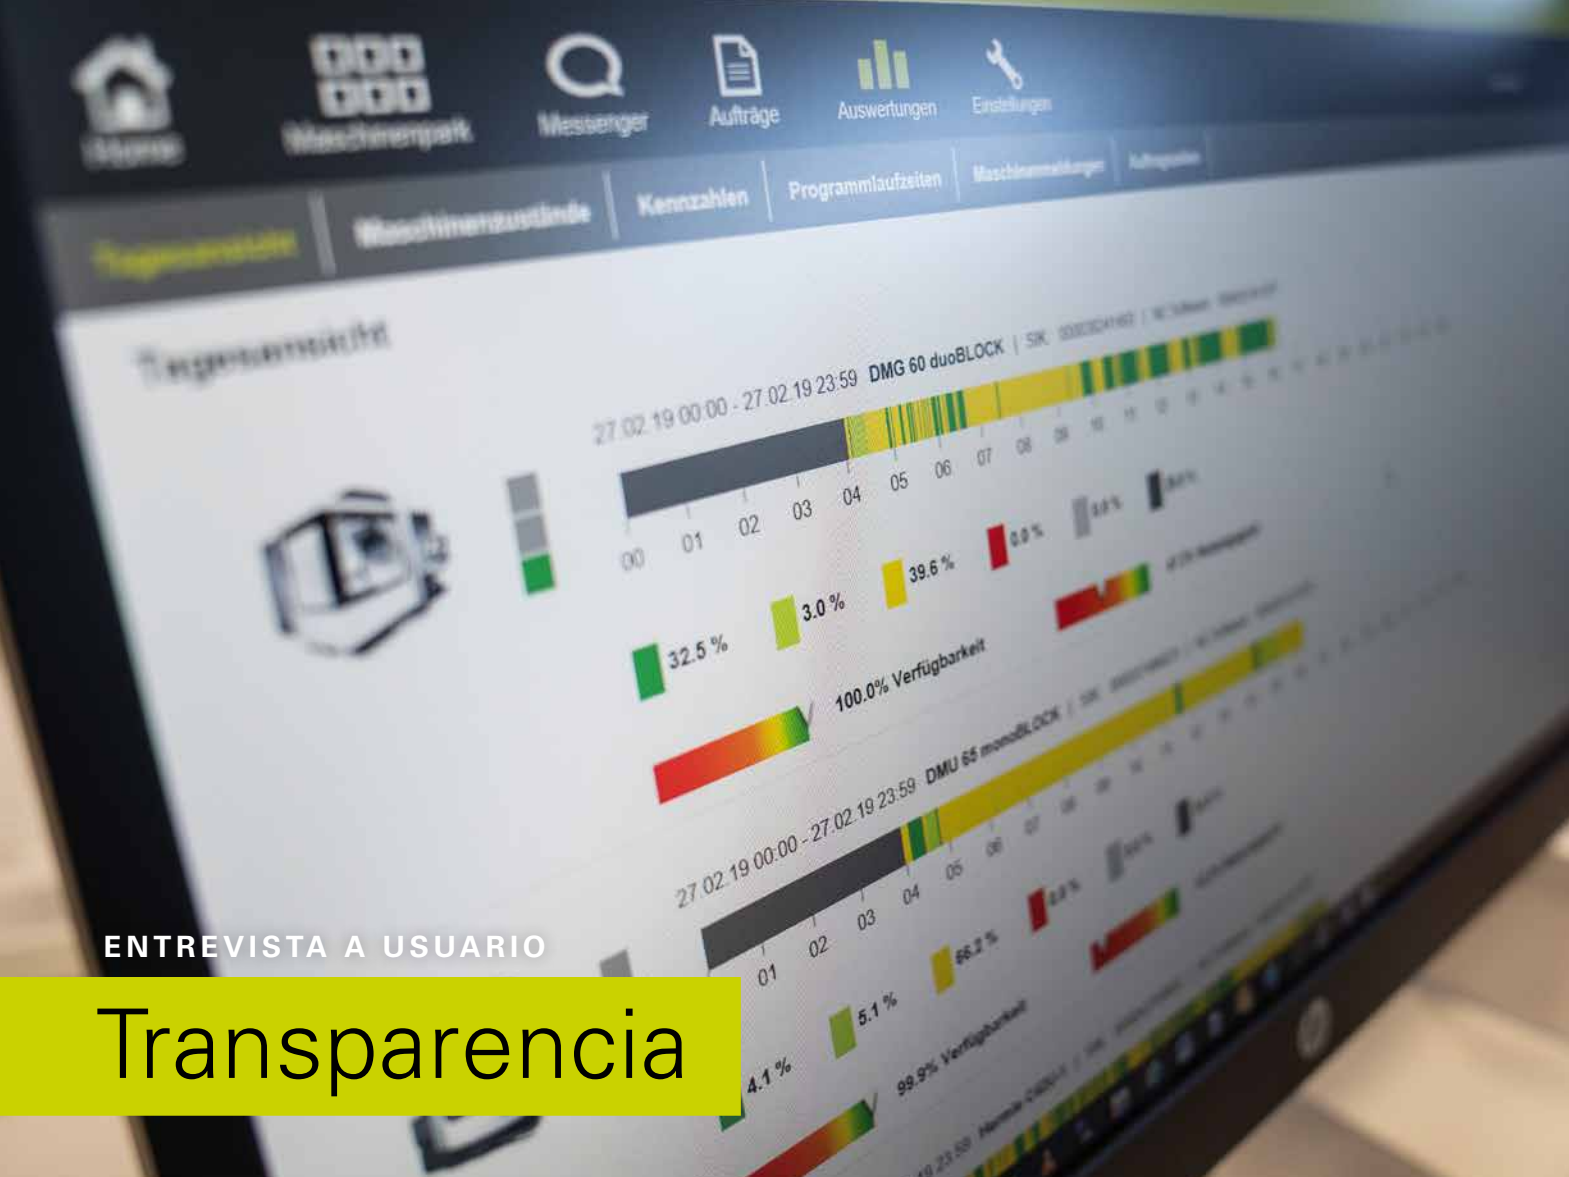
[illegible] Maschinenpark Messenger Aufträge Auswertungen Einstellungen

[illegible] Maschinenzustände Kennzahlen Programmlaufzeiten Maschinenmeldungen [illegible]

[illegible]

27.02.19 00:00 - 27.02.19 23:59 DMG 60 duoBLOCK | SK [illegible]

00 01 02 03 04 05 06 07 08 09 10 11 12

32.5 % 3.0 % 39.6 % 0.0 % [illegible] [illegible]

100.0% Verfügbarkeit

27.02.19 00:00 - 27.02.19 23:59 DMU 65 monoBLOCK | SK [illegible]

01 02 03 04 05 06 07 08

4.1 % 5.1 % 66.2 % 0.0 % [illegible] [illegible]

99.9% Verfügbarkeit

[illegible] 23:59 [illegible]

ENTREVISTA A USUARIO

Transparencia